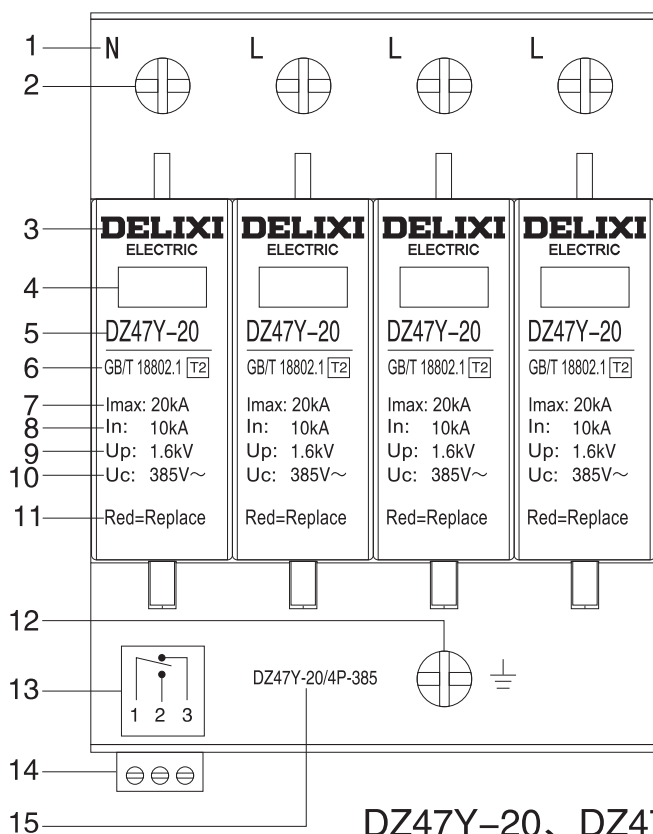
1 N L L L
2
3 DELIXI ELECTRIC DELIXI ELECTRIC DELIXI ELECTRIC DELIXI ELECTRIC
4
5 DZ47Y-20 DZ47Y-20 DZ47Y-20 DZ47Y-20
6 GB/T 18802.1 T2 GB/T 18802.1 T2 GB/T 18802.1 T2 GB/T 18802.1 T2
7 Imax: 20kA Imax: 20kA Imax: 20kA Imax: 20kA
8 In: 10kA In: 10kA In: 10kA In: 10kA
9 Up: 1.6kV Up: 1.6kV Up: 1.6kV Up: 1.6kV
10 Uc: 385V~ Uc: 385V~ Uc: 385V~ Uc: 385V~
11 Red=Replace Red=Replace Red=Replace Red=Replace
12
13 1 2 3 DZ47Y-20/4P-385
14
15 DZ47Y-20、DZ4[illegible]